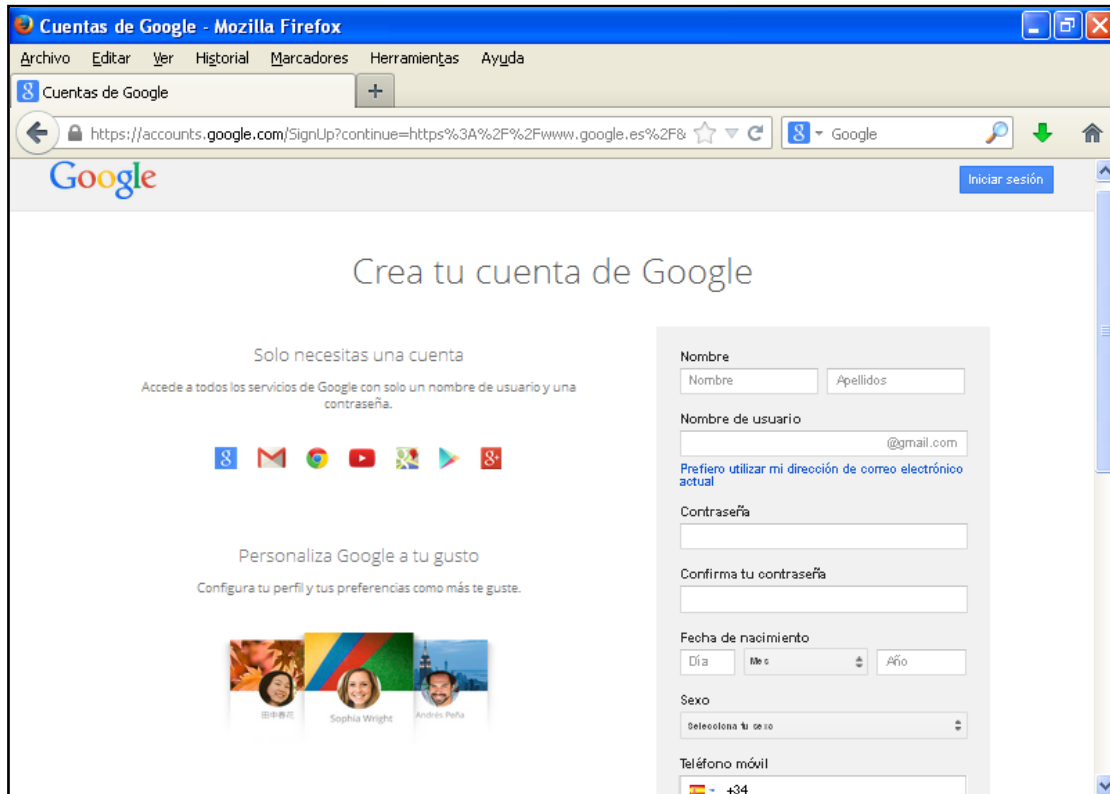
Cuentas de Google - Mozilla Firefox

Archivo Editar Ver Historial Marcadores Herramientas Ayuda

Cuentas de Google

+

https://accounts.google.com/SignUp?continue=https%3A%2F%2Fwww.google.es%2F&

Google

Google

Iniciar sesión

Crea tu cuenta de Google

Solo necesitas una cuenta

Accede a todos los servicios de Google con solo un nombre de usuario y una contraseña.

Personaliza Google a tu gusto

Configura tu perfil y tus preferencias como más te guste.

田中春花

Sophia Wright

Andrés Peña

Nombre

Nombre

Apellidos

Nombre de usuario

@gmail.com

Prefiero utilizar mi dirección de correo electrónico actual

Contraseña

Confirma tu contraseña

Fecha de nacimiento

Día

Mes

Año

Sexo

Selecciona tu sexo

Teléfono móvil

+34